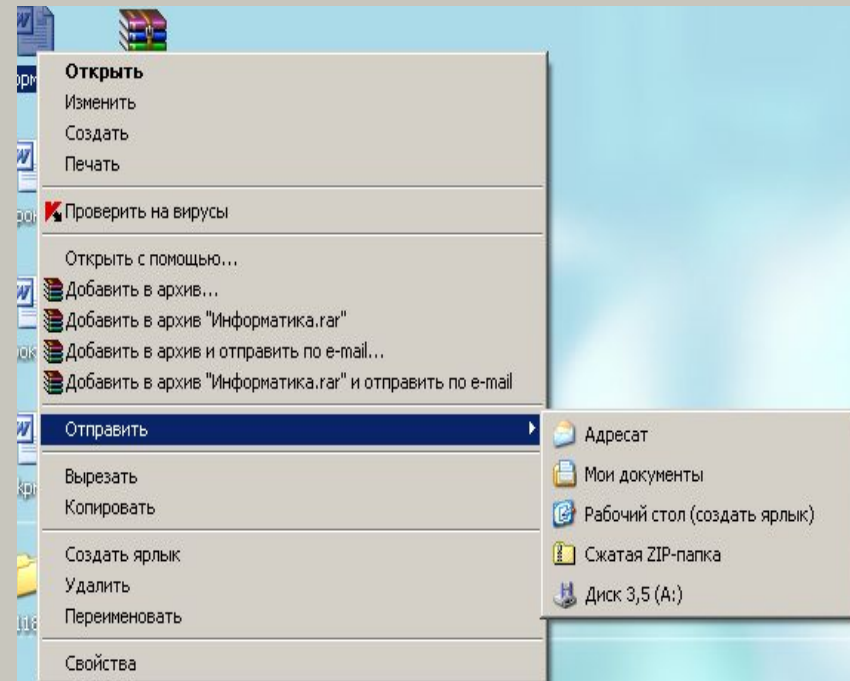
Открыть
Изменить
Создать
Печать

Проверить на вирусы

Открыть с помощью...
Добавить в архив...
Добавить в архив "Информатика.rar"
Добавить в архив и отправить по e-mail...
Добавить в архив "Информатика.rar" и отправить по e-mail

Отправить

Вырезать
Копировать

Создать ярлык
Удалить
Переименовать

Свойства

Адресат
Мои документы
Рабочий стол (создать ярлык)
Сжатая ZIP-папка
Диск 3,5 (A:)